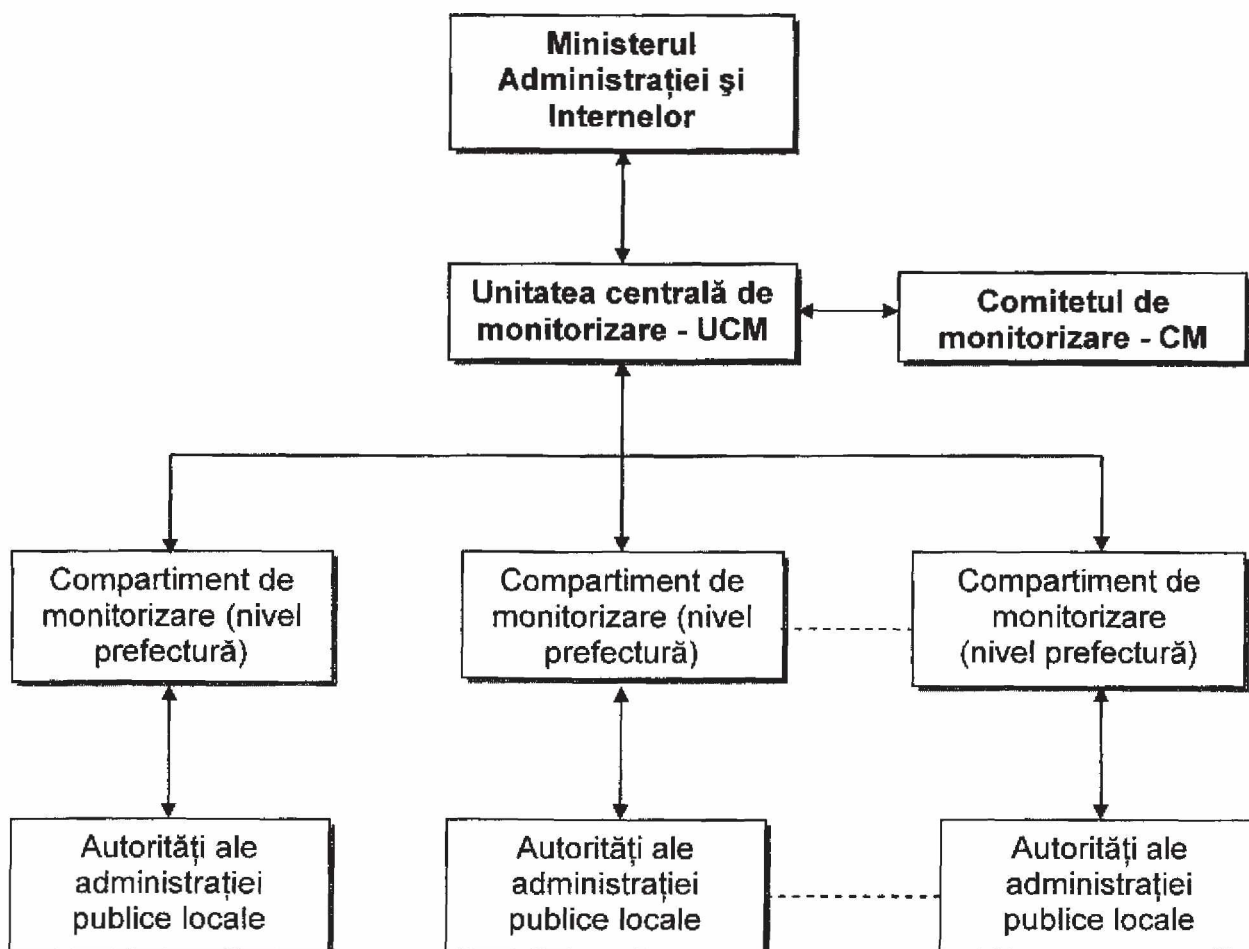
Ministerul Administrației şi Internelor

Unitatea centrală de monitorizare - UCM

Comitetul de monitorizare - CM

Compartiment de monitorizare (nivel prefectură)

Compartiment de monitorizare (nivel prefectură)

Compartiment de monitorizare (nivel prefectură)

Autorități ale administrației publice locale

Autorități ale administrației publice locale

Autorități ale administrației publice locale